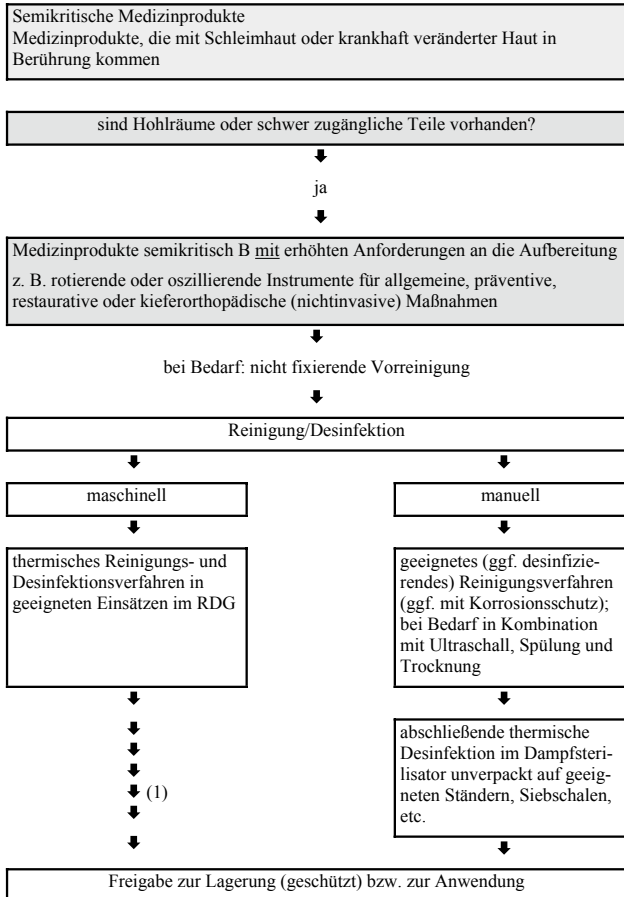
Semikritische Medizinprodukte
Medizinprodukte, die mit Schleimhaut oder krankhaft veränderter Haut in Berührung kommen

sind Hohlräume oder schwer zugängliche Teile vorhanden?

ja

Medizinprodukte semikritisch B mit erhöhten Anforderungen an die Aufbereitung

z. B. rotierende oder oszillierende Instrumente für allgemeine, präventive, restaurative oder kieferorthopädische (nichtinvasive) Maßnahmen

bei Bedarf: nicht fixierende Vorreinigung

Reinigung/Desinfektion

maschinell

thermisches Reinigungs- und Desinfektionsverfahren in geeigneten Einsätzen im RDG

(1)

manuell

geeignetes (ggf. desinfizierendes) Reinigungsverfahren (ggf. mit Korrosionsschutz); bei Bedarf in Kombination mit Ultraschall, Spülung und Trocknung

abschließende thermische Desinfektion im Dampfsterilisator unverpackt auf geeigneten Ständern, Siebschalen, etc.

Freigabe zur Lagerung (geschützt) bzw. zur Anwendung